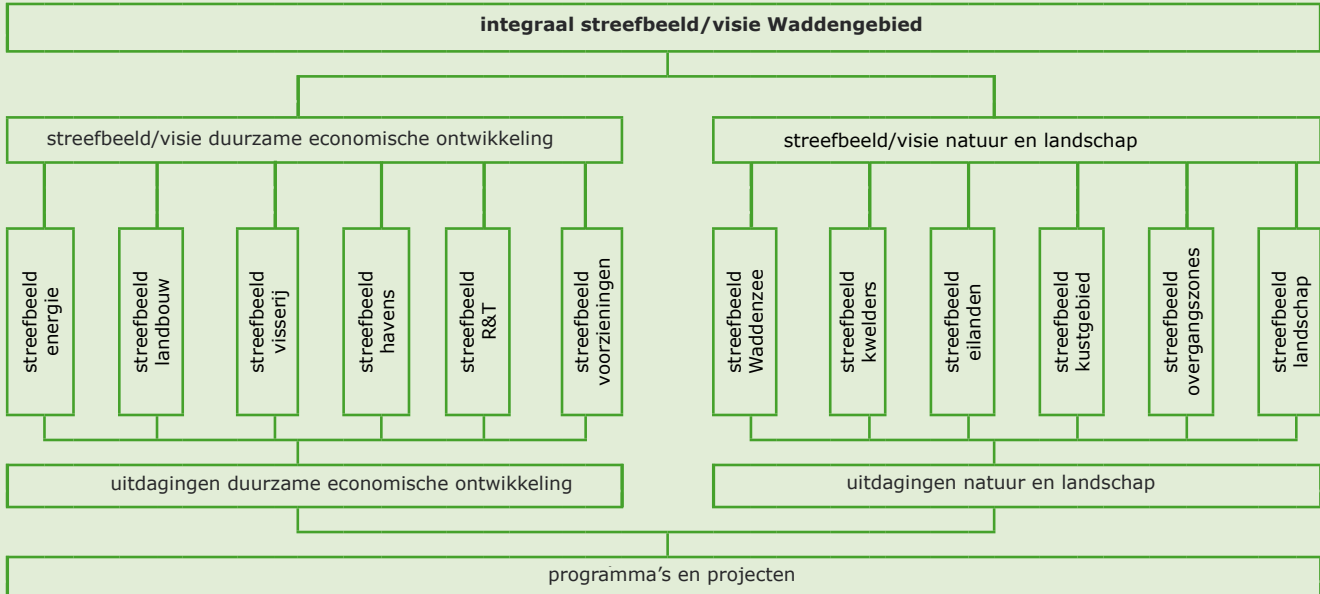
integraal streefbeeld/visie Waddengebied

streefbeeld/visie duurzame economische ontwikkeling

streefbeeld/visie natuur en landschap

streefbeeld energie

streefbeeld landbouw

streefbeeld visserij

streefbeeld havens

streefbeeld R&T

streefbeeld voorzieningen

streefbeeld Waddenzee

streefbeeld kwelders

streefbeeld eilanden

streefbeeld kustgebied

streefbeeld overgangszones

streefbeeld landschap

uitdagingen duurzame economische ontwikkeling

uitdagingen natuur en landschap

programma's en projecten